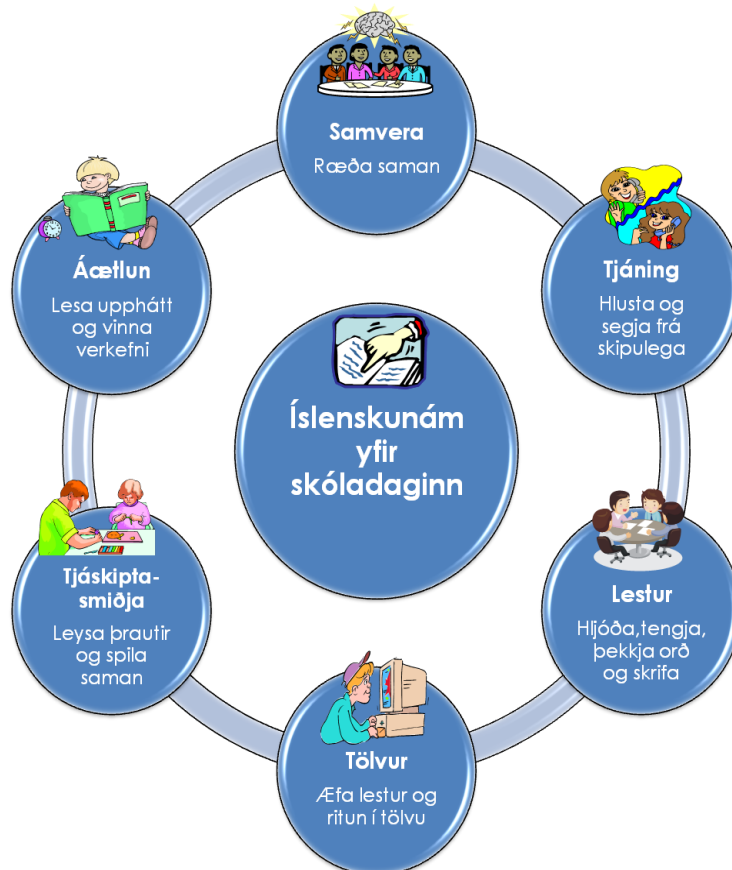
Íslenskunám yfir skóladaginn

Samvera
Ræða saman

Tjáning
Hlusta og segja frá skipulega

Lestur
Hljóða,tengja, þekkja orð og skrifa

Tölvur
Æfa lestur og ritun í tölvu

Tjáskipta-smiðja
Leysa þrautir og spila saman

Áætlun
Lesa upphátt og vinna verkefni